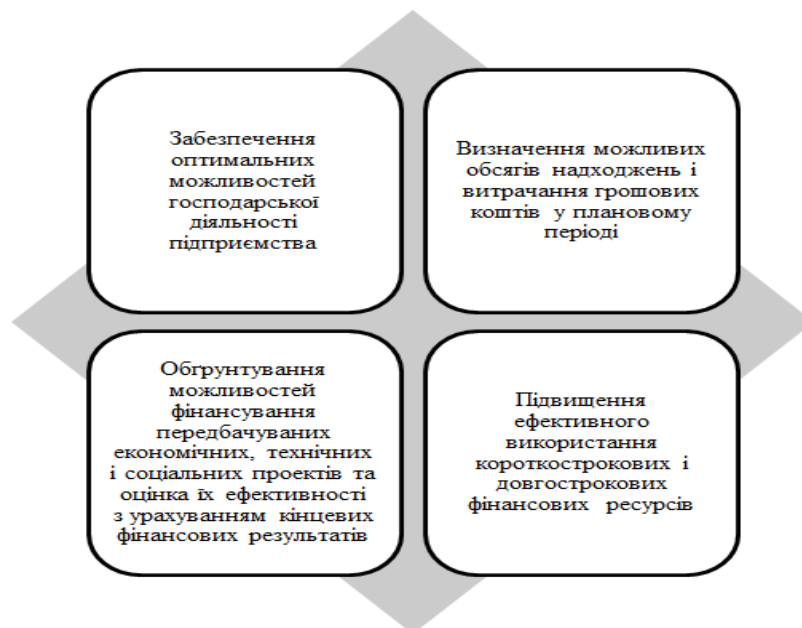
Забезпечення оптимальних можливостей господарської діяльності підприємства

Визначення можливих обсягів надходжень і витрачання грошових коштів у плановому періоді

Обгрунтування можливостей фінансування передбачуваних економічних, технічних і соціальних проектів та оцінка їх ефективності з урахуванням кінцевих фінансових результатів

Підвищення ефективного використання короткострокових і довгострокових фінансових ресурсів